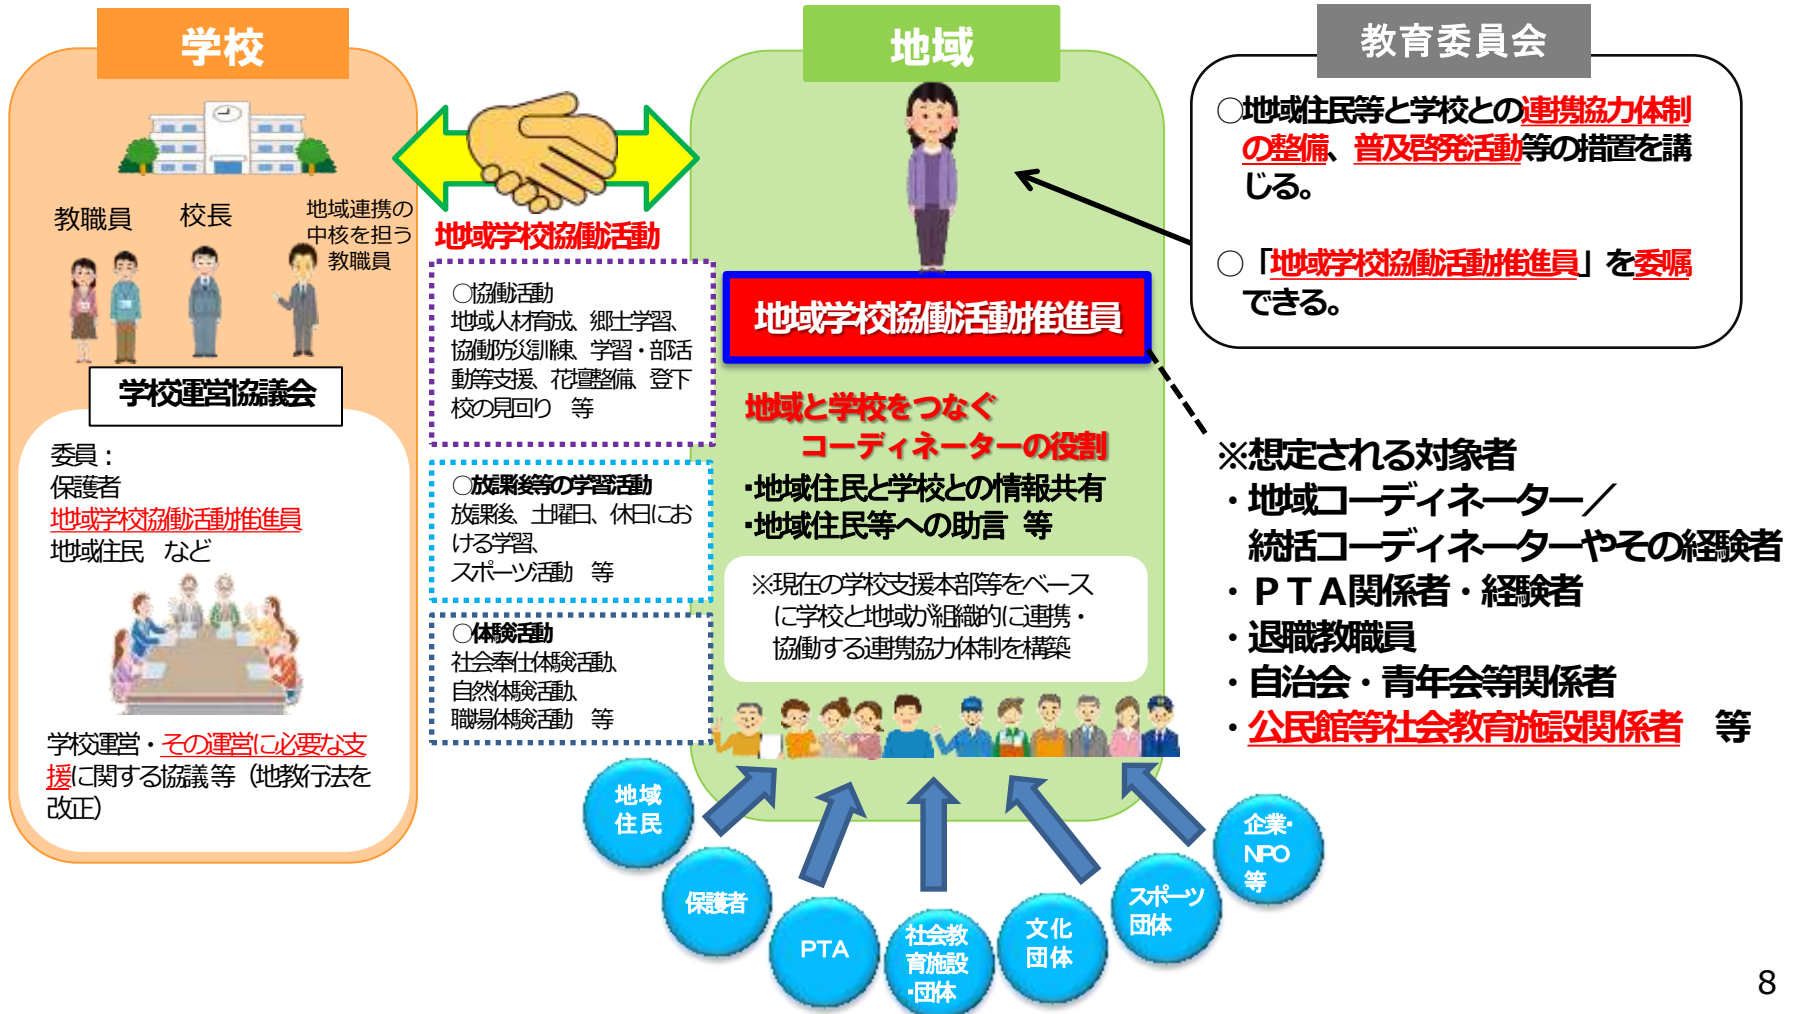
学校

教職員　校長　地域連携の中核を担う教職員

学校運営協議会

委員：
保護者
地域学校協働活動推進員
地域住民　など

学校運営・その運営に必要な支援に関する協議等（地教行法を改正）

地域学校協働活動

○協働活動
地域人材育成、郷土学習、協働防災訓練、学習・部活動等支援、花壇整備、登下校の見回り　等

○放課後等の学習活動
放課後、土曜日、休日における学習、スポーツ活動　等

○体験活動
社会奉仕体験活動、自然体験活動、職場体験活動　等

地域

地域学校協働活動推進員

地域と学校をつなぐ
コーディネーターの役割
･地域住民と学校との情報共有
･地域住民等への助言　等

※現在の学校支援本部等をベースに学校と地域が組織的に連携・協働する連携協力体制を構築

地域住民　保護者　PTA　社会教育施設･団体　文化団体　スポーツ団体　企業･NPO等

教育委員会

○地域住民等と学校との連携協力体制の整備、普及啓発活動等の措置を講じる。

○「地域学校協働活動推進員」を委嘱できる。

※想定される対象者
・地域コーディネーター／統括コーディネーターやその経験者
・ＰＴＡ関係者・経験者
・退職教職員
・自治会・青年会等関係者
・公民館等社会教育施設関係者　等

8